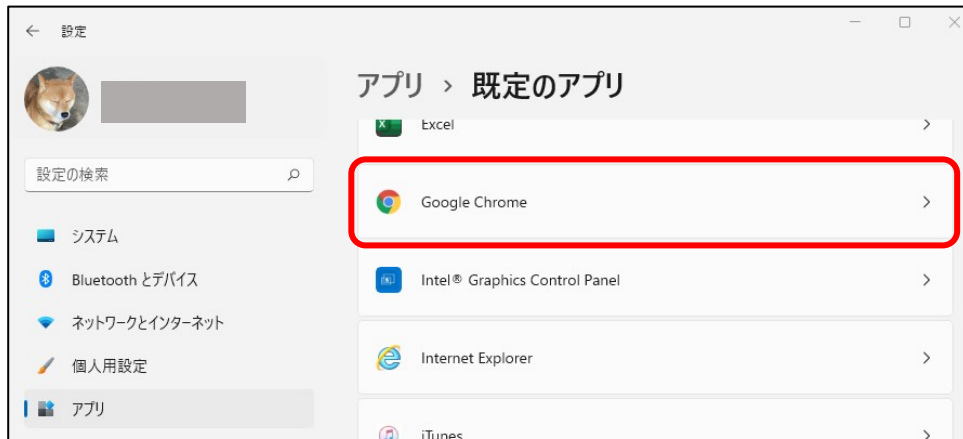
← 設定

設定の検索

システム

Bluetooth とデバイス

ネットワークとインターネット

個人用設定

アプリ

アプリ › 既定のアプリ

Excel ›

Google Chrome ›

Intel® Graphics Control Panel ›

Internet Explorer ›

iTunes ›